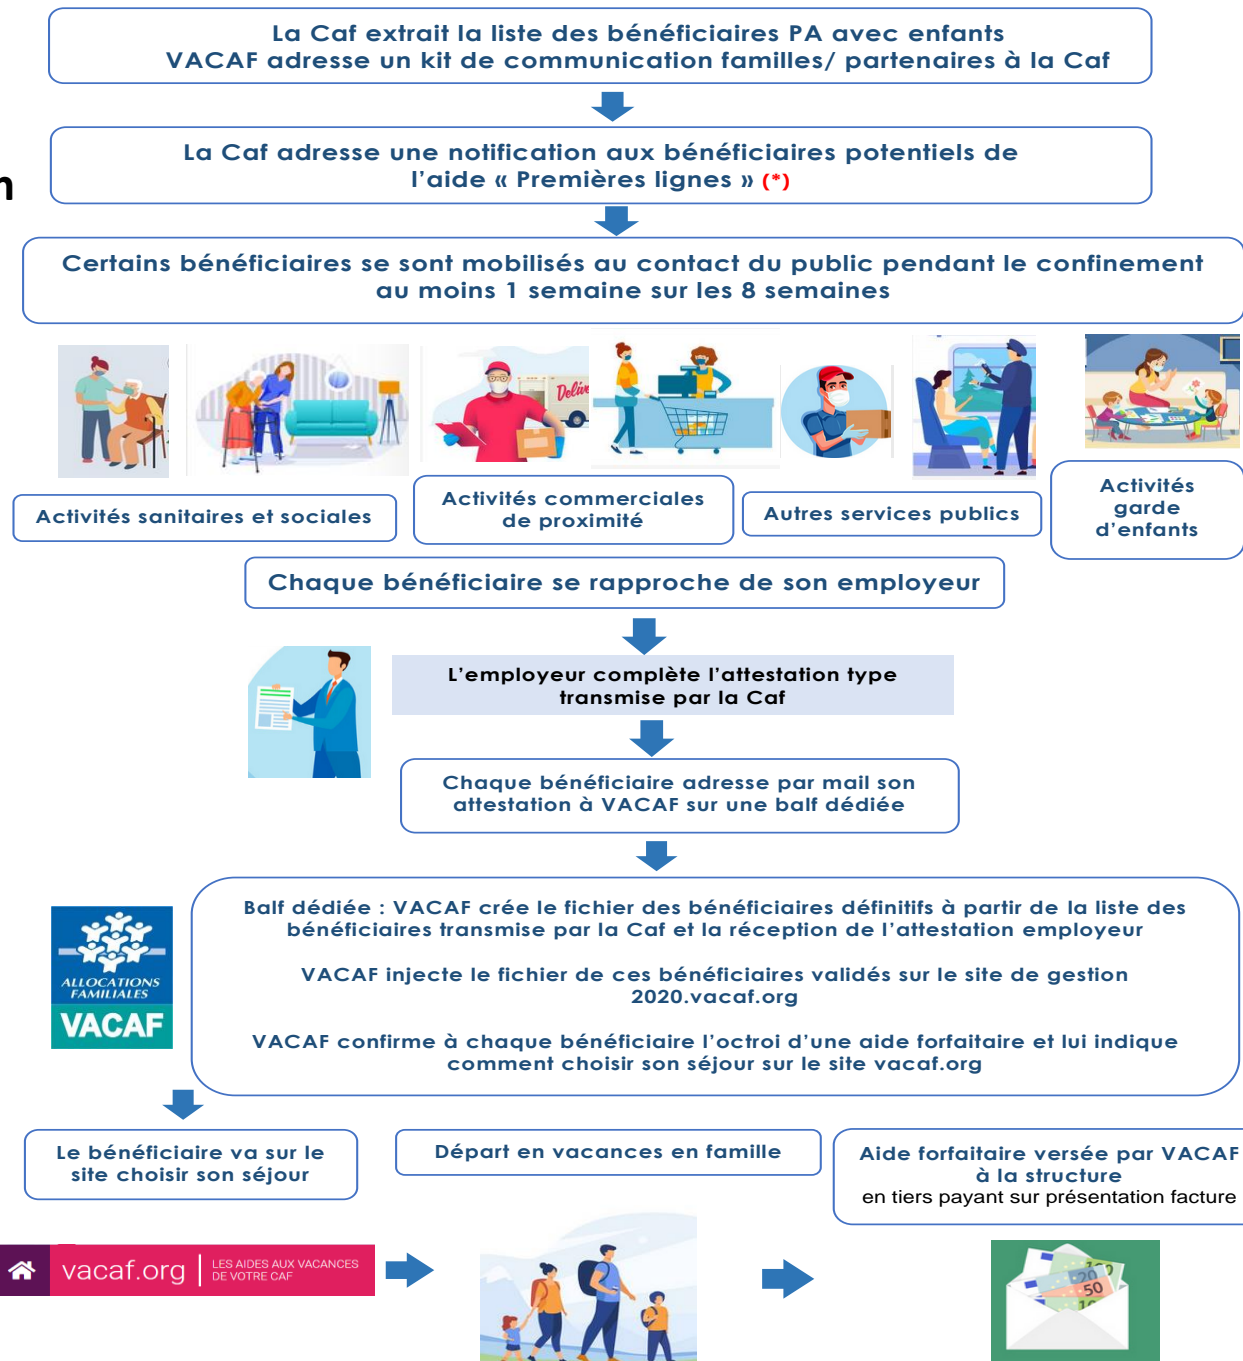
La Caf extrait la liste des bénéficiaires PA avec enfants
VACAF adresse un kit de communication familles/ partenaires à la Caf

La Caf adresse une notification aux bénéficiaires potentiels de l'aide « Premières lignes » (*)

Certains bénéficiaires se sont mobilisés au contact du public pendant le confinement au moins 1 semaine sur les 8 semaines

Delive

Activités sanitaires et sociales

Activités commerciales de proximité

Autres services publics

Activités garde d'enfants

Chaque bénéficiaire se rapproche de son employeur

L'employeur complète l'attestation type transmise par la Caf

Chaque bénéficiaire adresse par mail son attestation à VACAF sur une balf dédiée

ALLOCATIONS FAMILIALES
VACAF

Balf dédiée : VACAF crée le fichier des bénéficiaires définitifs à partir de la liste des bénéficiaires transmise par la Caf et la réception de l'attestation employeur

VACAF injecte le fichier de ces bénéficiaires validés sur le site de gestion 2020.vacaf.org

VACAF confirme à chaque bénéficiaire l'octroi d'une aide forfaitaire et lui indique comment choisir son séjour sur le site vacaf.org

Le bénéficiaire va sur le site choisir son séjour

Départ en vacances en famille

Aide forfaitaire versée par VACAF à la structure
en tiers payant sur présentation facture

vacaf.org LES AIDES AUX VACANCES DE VOTRE CAF

20
50